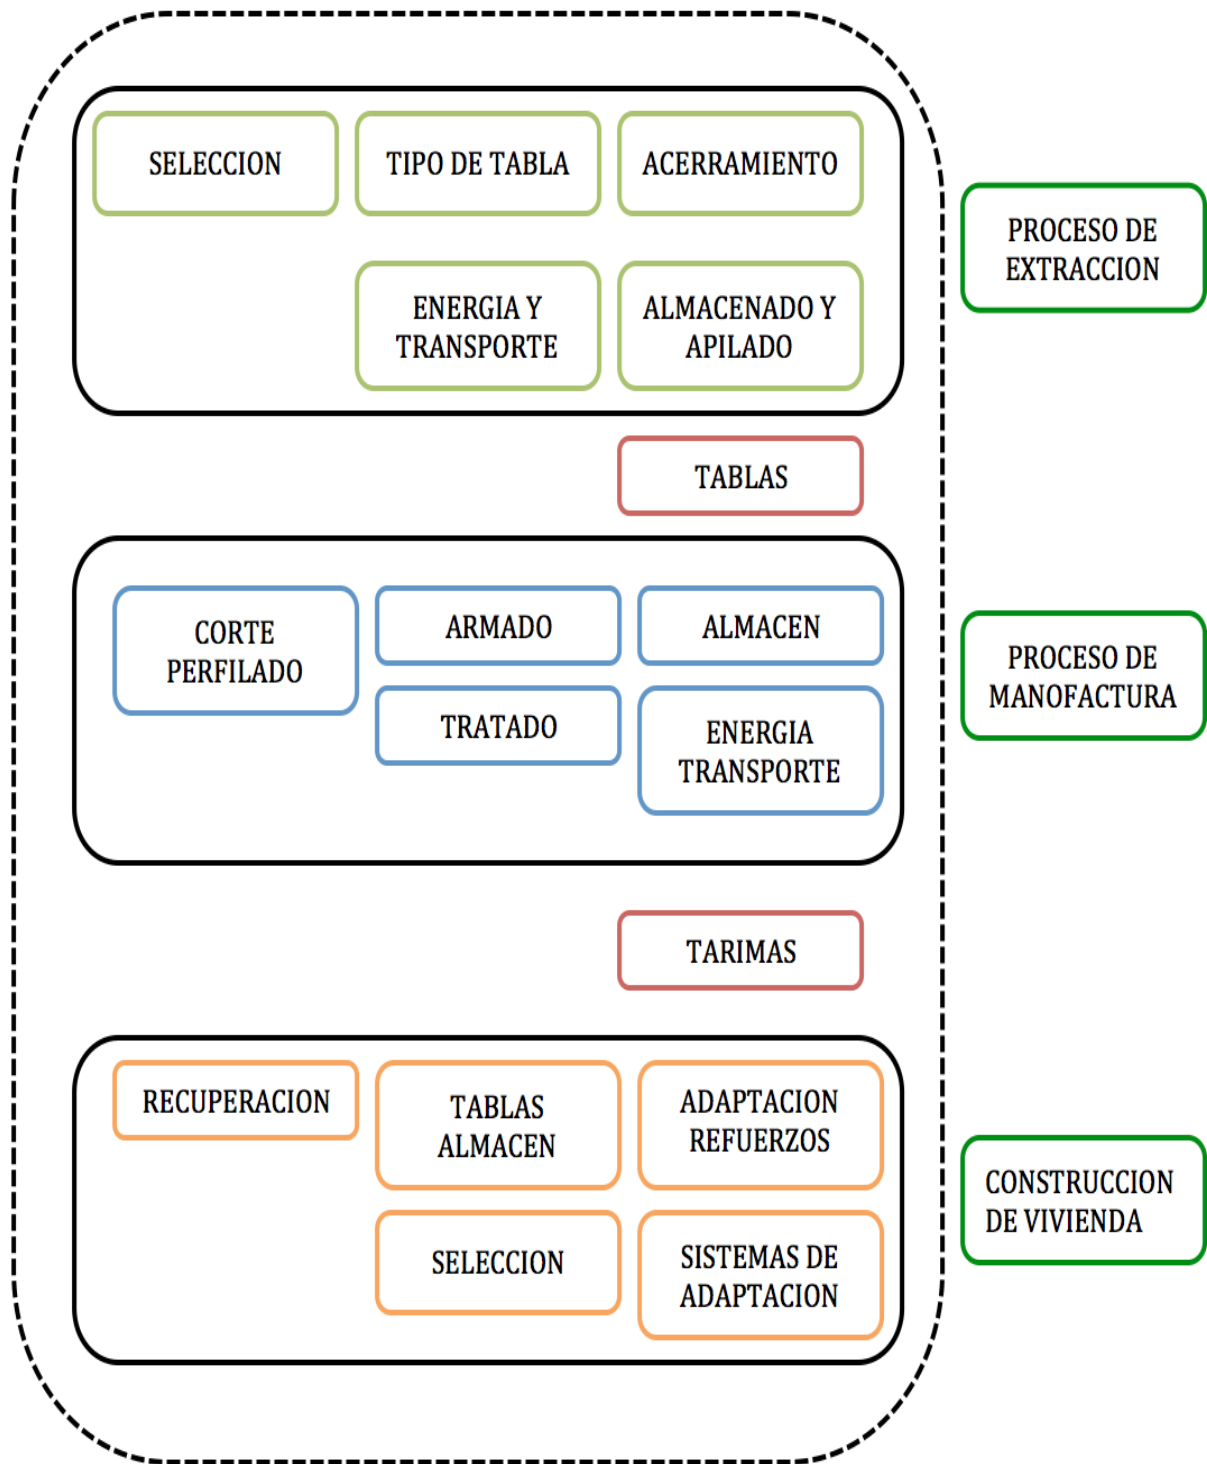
SELECCION

TIPO DE TABLA

ACERRAMIENTO

ENERGIA Y TRANSPORTE

ALMACENADO Y APILADO

PROCESO DE EXTRACCION

TABLAS

CORTE PERFILADO

ARMADO

ALMACEN

TRATADO

ENERGIA TRANSPORTE

PROCESO DE MANOFACTURA

TARIMAS

RECUPERACION

TABLAS ALMACEN

ADAPTACION REFUERZOS

SELECCION

SISTEMAS DE ADAPTACION

CONSTRUCCION DE VIVIENDA